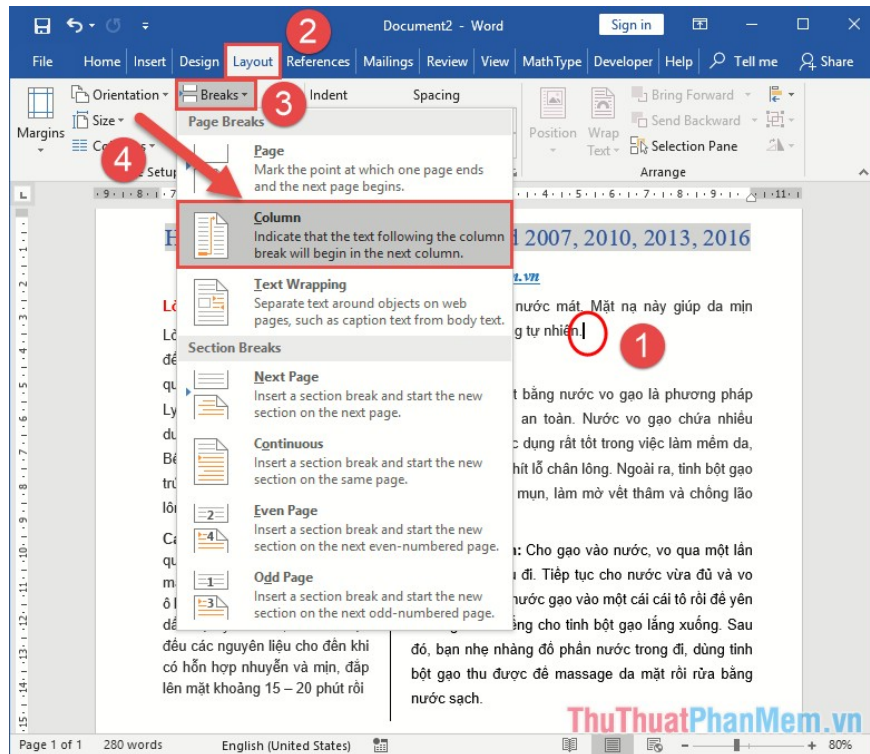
Document2 - Word

Sign in

File Home Insert Design Layout References Mailings Review View MathType Developer Help Tell me Share

2

Orientation Breaks Indent Spacing

3

Margins Size Columns

4

Setup

Page Breaks

Page
Mark the point at which one page ends and the next page begins.

Column
Indicate that the text following the column break will begin in the next column.

Text Wrapping
Separate text around objects on web pages, such as caption text from body text.

Section Breaks

Next Page
Insert a section break and start the new section on the next page.

Continuous
Insert a section break and start the new section on the same page.

Even Page
Insert a section break and start the new section on the next even-numbered page.

Odd Page
Insert a section break and start the new section on the next odd-numbered page.

Position Wrap Text Bring Forward Send Backward Selection Pane Arrange

H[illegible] d 2007, 2010, 2013, 2016

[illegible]n.vn

nước mát. Mặt nạ này giúp da mịn g tự nhiên.

1

t bằng nước vo gạo là phương pháp an toàn. Nước vo gạo chứa nhiều c dụng rất tốt trong việc làm mềm da, hít lỗ chân lông. Ngoài ra, tinh bột gạo mụn, làm mờ vết thâm và chống lão

n: Cho gạo vào nước, vo qua một lần i đi. Tiếp tục cho nước vừa đủ và vo ước gạo vào một cái cái tô rồi để yên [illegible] cho tinh bột gạo lắng xuống. Sau đó, bạn nhẹ nhàng đổ phần nước trong đi, dùng tinh bột gạo thu được để massage da mặt rồi rửa bằng nước sạch.

đều các nguyên liệu cho đến khi có hỗn hợp nhuyễn và mịn, đắp lên mặt khoảng 15 – 20 phút rồi

Page 1 of 1 280 words English (United States) 80%

ThuThuatPhanMem.vn